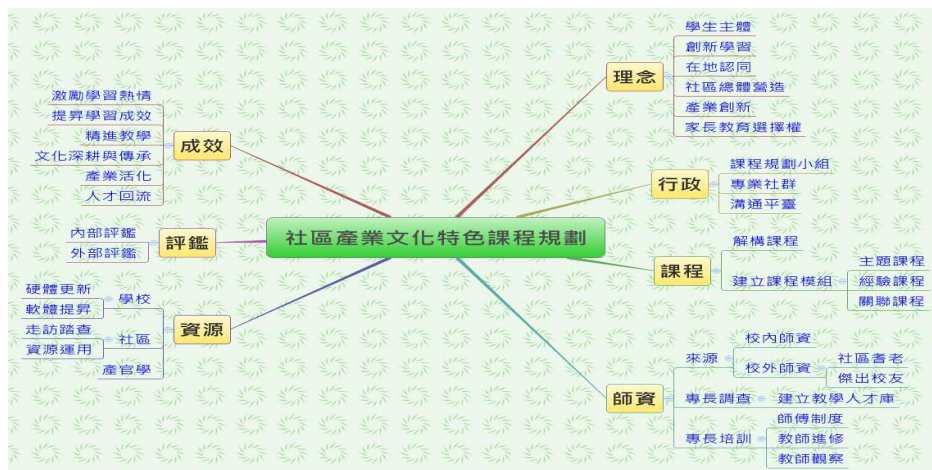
社區產業文化特色課程規劃

理念
學生主體
創新學習
在地認同
社區總體營造
產業創新
家長教育選擇權

行政
課程規劃小組
專業社群
溝通平臺

課程
解構課程
建立課程模組
主題課程
經驗課程
關聯課程

師資
來源
校內師資
校外師資
社區耆老
傑出校友
專長調查
建立教學人才庫
專長培訓
師傅制度
教師進修
教師觀察

成效
激勵學習熱情
提昇學習成效
精進教學
文化深耕與傳承
產業活化
人才回流

評鑑
內部評鑑
外部評鑑

資源
學校
硬體更新
軟體提昇
社區
走訪踏查
資源運用
產官學